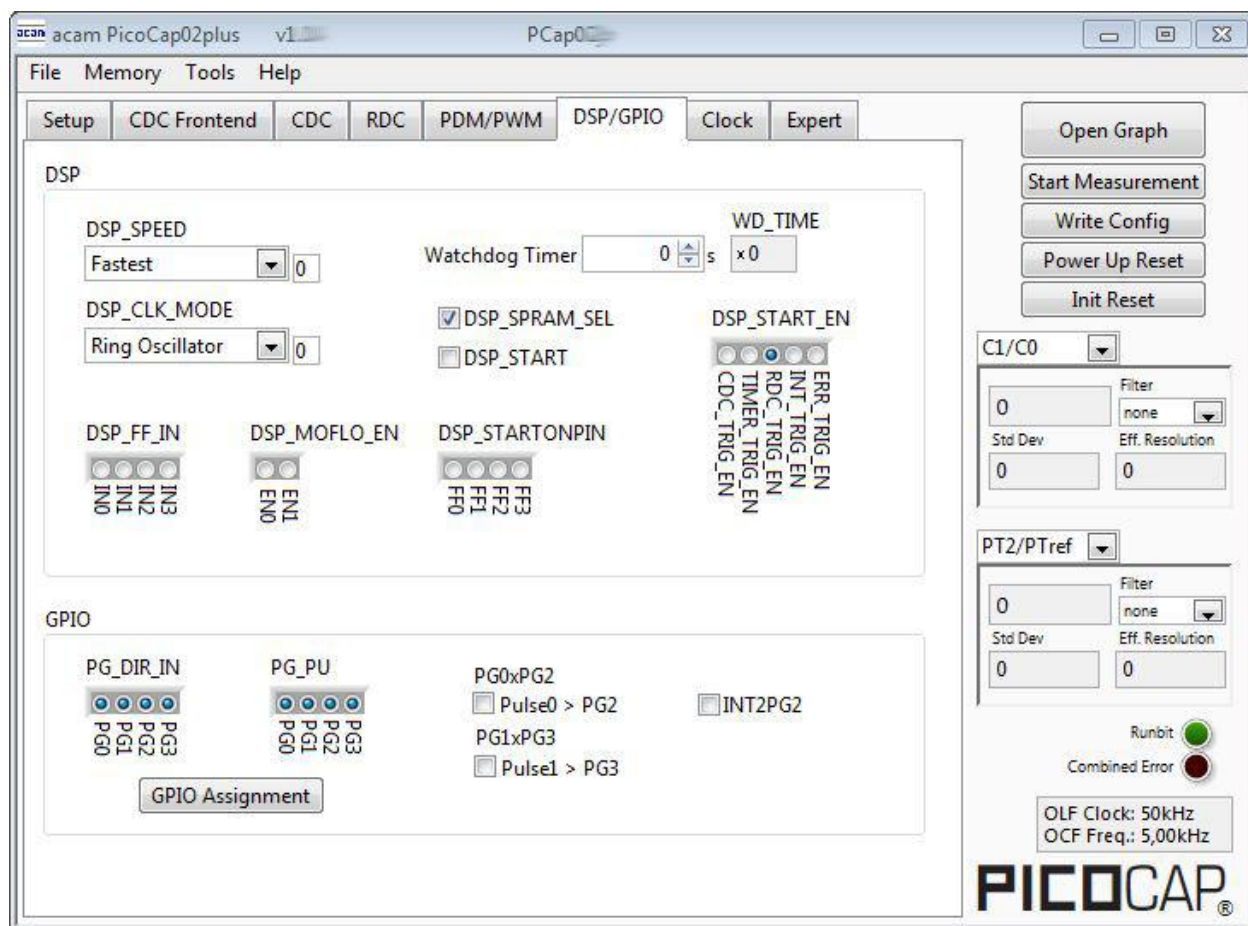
acam acam PicoCap02plus v1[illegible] PCap0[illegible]

File Memory Tools Help

Setup CDC Frontend CDC RDC PDM/PWM DSP/GPIO Clock Expert

Open Graph
Start Measurement
Write Config
Power Up Reset
Init Reset

DSP

DSP_SPEED
Fastest 0

Watchdog Timer 0 s

WD_TIME
x0

DSP_CLK_MODE
Ring Oscillator 0

DSP_SPRAM_SEL
DSP_START

DSP_START_EN
CDC_TRIG_EN
TIMER_TRIG_EN
RDC_TRIG_EN
INT_TRIG_EN
ERR_TRIG_EN

DSP_FF_IN
IN0 IN1 IN2 IN3

DSP_MOFLO_EN
EN0 EN1

DSP_STARTONPIN
FF0 FF1 FF2 FF3

C1/C0
0
Filter
none
Std Dev
Eff. Resolution
0
0

PT2/PTref
0
Filter
none
Std Dev
Eff. Resolution
0
0

GPIO

PG_DIR_IN
PG0 PG1 PG2 PG3

PG_PU
PG0 PG1 PG2 PG3

PG0xPG2
Pulse0 > PG2

INT2PG2

PG1xPG3
Pulse1 > PG3

GPIO Assignment

Runbit
Combined Error

OLF Clock: 50kHz
OCF Freq.: 5,00kHz

PICOCAP®